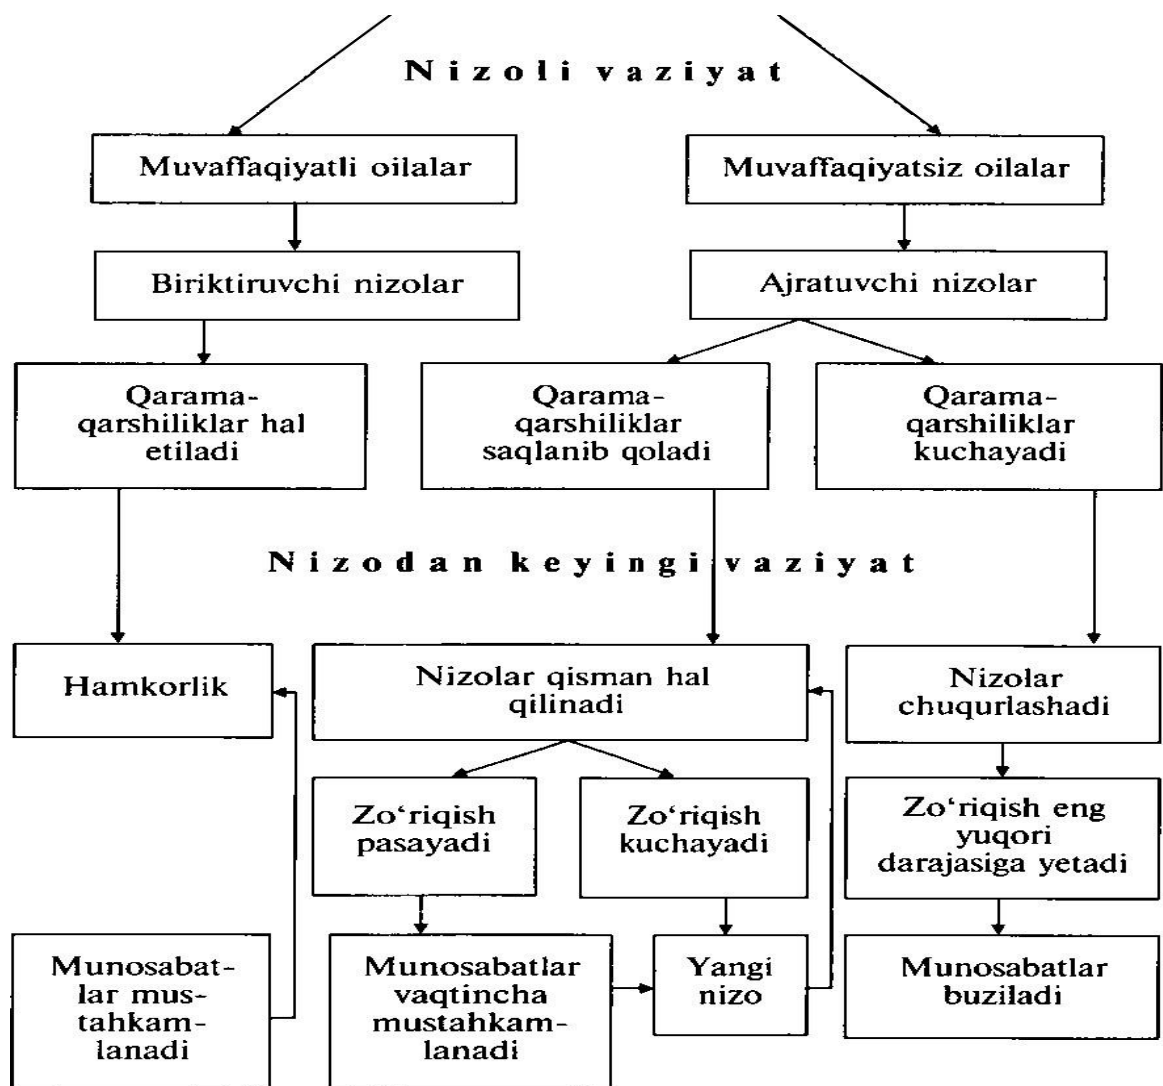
Nizoli vaziyat

Muvaffaqiyatli oilalar

Muvaffaqiyatsiz oilalar

Biriktiruvchi nizolar

Ajratuvchi nizolar

Qarama-qarshiliklar hal etiladi

Qarama-qarshiliklar saqlanib qoladi

Qarama-qarshiliklar kuchayadi

Nizodan keyingi vaziyat

Hamkorlik

Nizolar qisman hal qilinadi

Nizolar chuqurlashadi

Zo'riqish pasayadi

Zo'riqish kuchayadi

Zo'riqish eng yuqori darajasiga yetadi

Munosabatlar mustahkamlanadi

Munosabatlar vaqtincha mustahkamlanadi

Yangi nizo

Munosabatlar buziladi